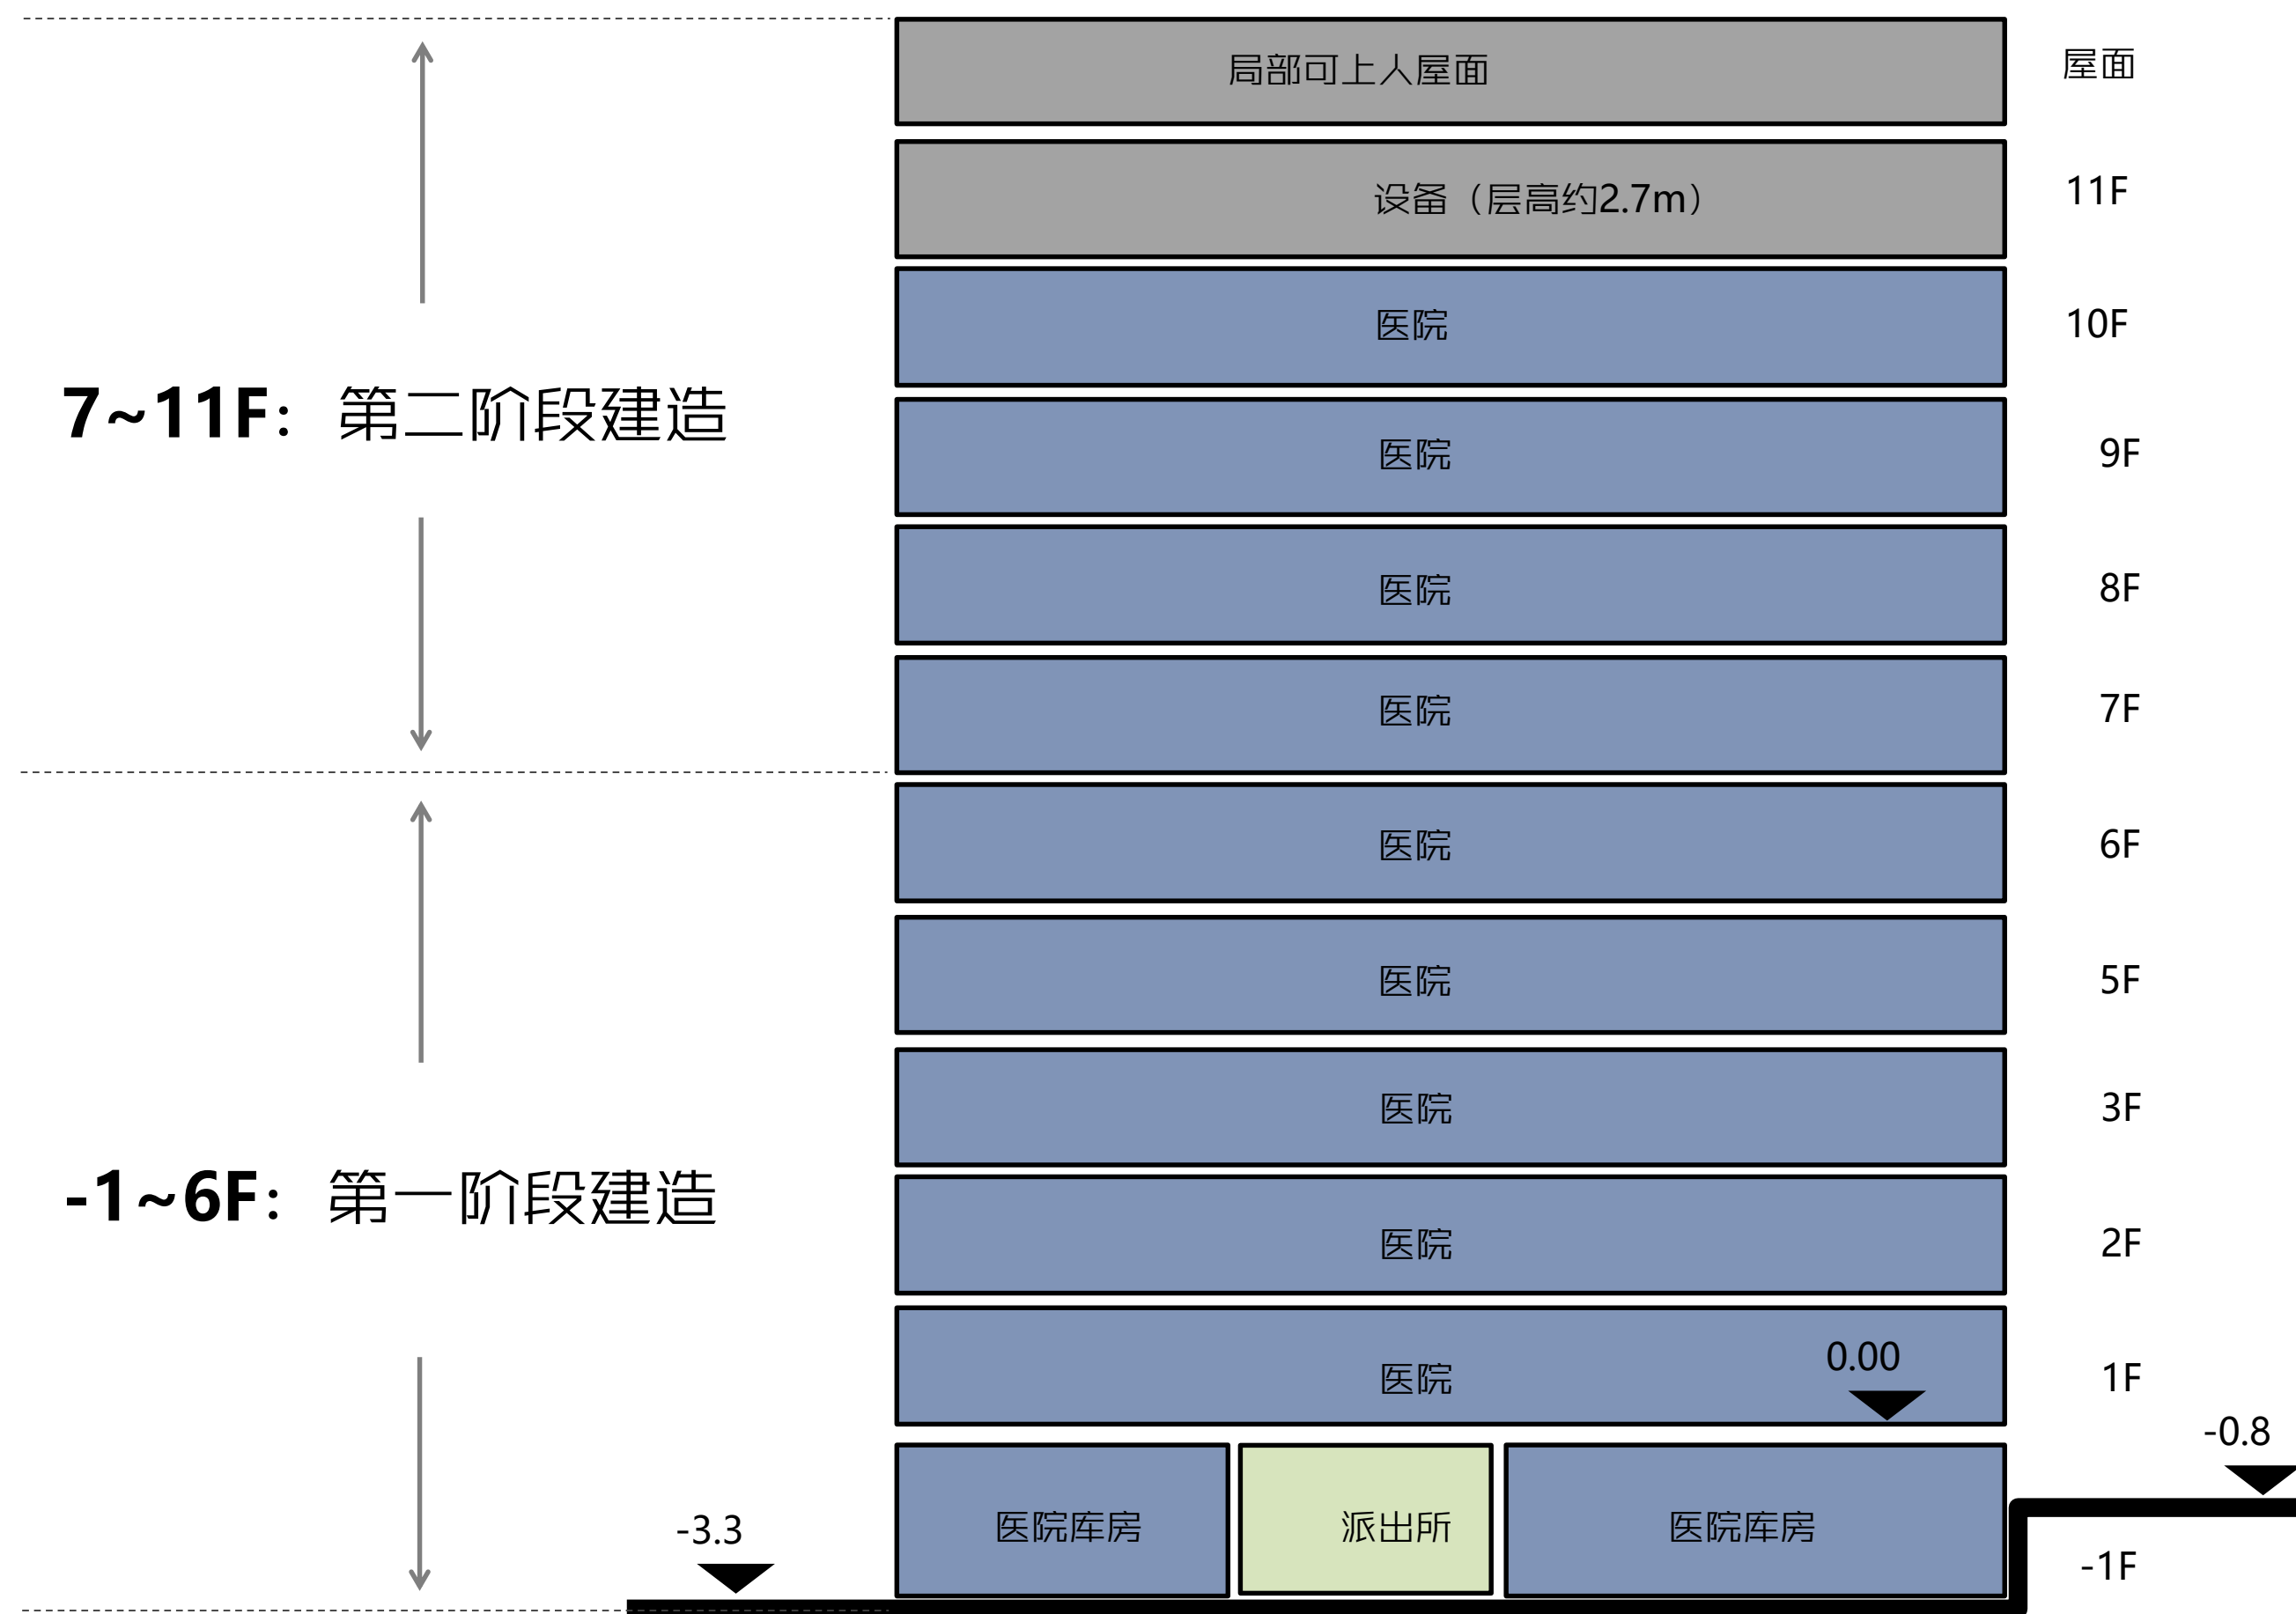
局部可上人屋面 屋面

设备（层高约2.7m） 11F

医院 10F

7~11F：第二阶段建造

医院 9F

医院 8F

医院 7F

医院 6F

医院 5F

医院 3F

-1~6F：第一阶段建造

医院 2F

0.00

医院 1F

-0.8

-3.3

医院库房 派出所 医院库房 -1F